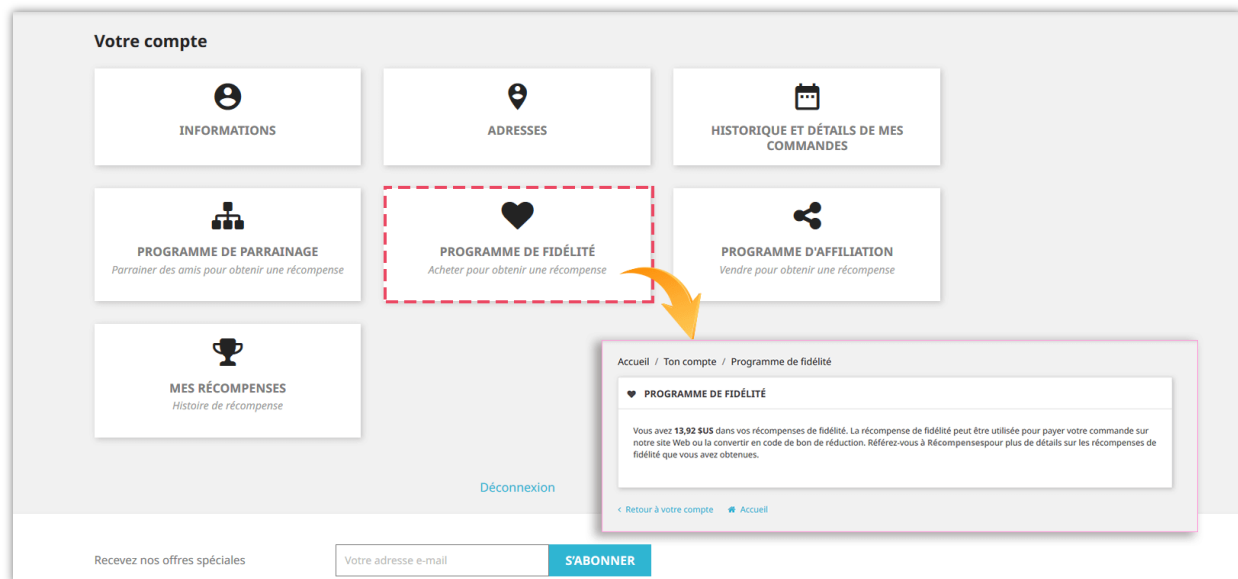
Votre compte

INFORMATIONS

ADRESSES

HISTORIQUE ET DÉTAILS DE MES COMMANDES

PROGRAMME DE PARRAINAGE
Parrainer des amis pour obtenir une récompense

PROGRAMME DE FIDÉLITÉ
Acheter pour obtenir une récompense

PROGRAMME D'AFFILIATION
Vendre pour obtenir une récompense

MES RÉCOMPENSES
Histoire de récompense

Déconnexion

Accueil / Ton compte / Programme de fidélité

PROGRAMME DE FIDÉLITÉ

Vous avez 13,92 $US dans vos récompenses de fidélité. La récompense de fidélité peut être utilisée pour payer votre commande sur notre site Web ou la convertir en code de bon de réduction. Référez-vous à Récompensespour plus de détails sur les récompenses de fidélité que vous avez obtenues.

‹ Retour à votre compte Accueil

Recevez nos offres spéciales

Votre adresse e-mail

S'ABONNER